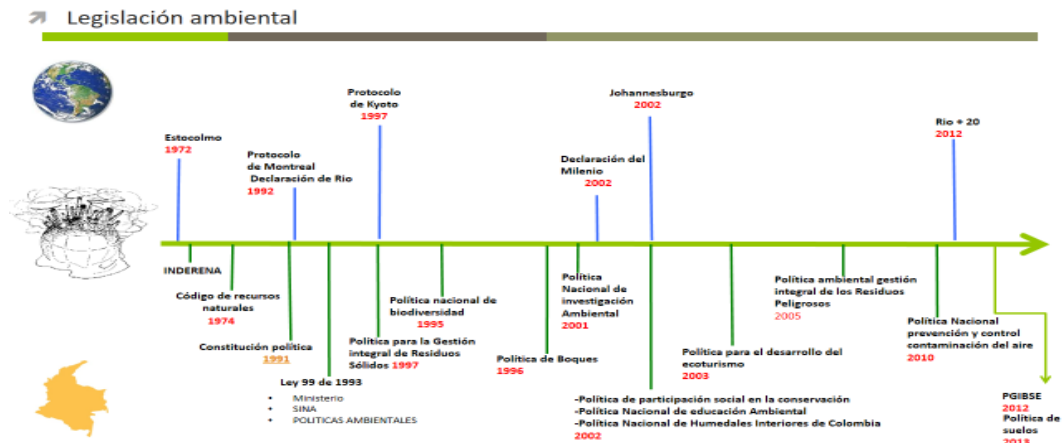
Legislación ambiental

Estocolmo
1972

Protocolo de Montreal
Declaración de Rio
1992

Protocolo de Kyoto
1997

Declaración del Milenio
2002

Johannesburgo
2002

Rio + 20
2012

INDERENA

Código de recursos naturales
1974

Constitución política
1991

Ley 99 de 1993
• Ministerio
• SINA
• POLITICAS AMBIENTALES

Política para la Gestión integral de Residuos Sólidos 1997

Política nacional de biodiversidad
1995

Política de Boques
1996

Política Nacional de investigación Ambiental
2001

-Política de participación social en la conservación
-Política Nacional de educación Ambiental
-Política Nacional de Humedales Interiores de Colombia
2002

Política para el desarrollo del ecoturismo
2003

Política ambiental gestión integral de los Residuos Peligrosos
2005

Política Nacional prevención y control contaminación del aire
2010

PGIBSE
2012
Política de suelos
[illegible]